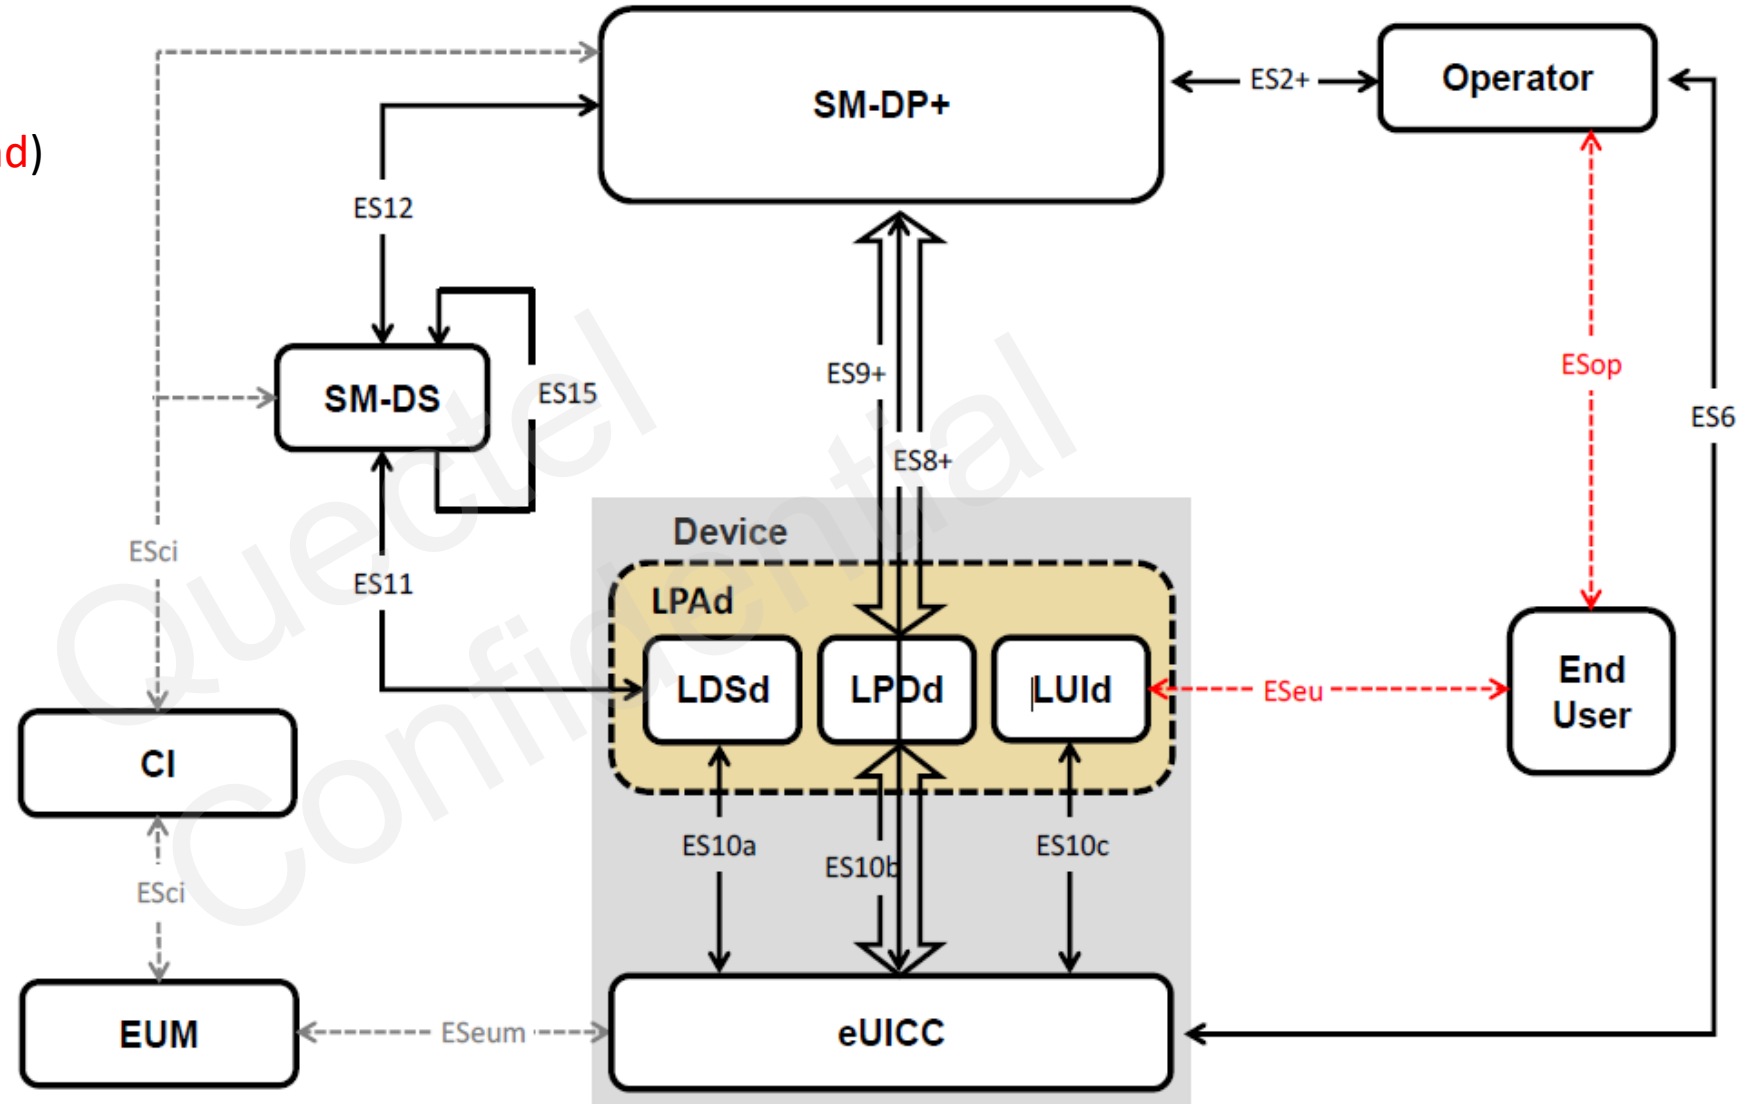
d)

SM-DP+

ES2+

Operator

ES12

SM-DS

ES15

ES9+

ES8+

ESop

ES6

Device

ESci

ES11

LPAd

LDSd

LPDd

LUId

ESeu

End User

CI

ES10a

ES10b

ES10c

ESci

EUM

ESeum

eUICC

Quectel Confidential